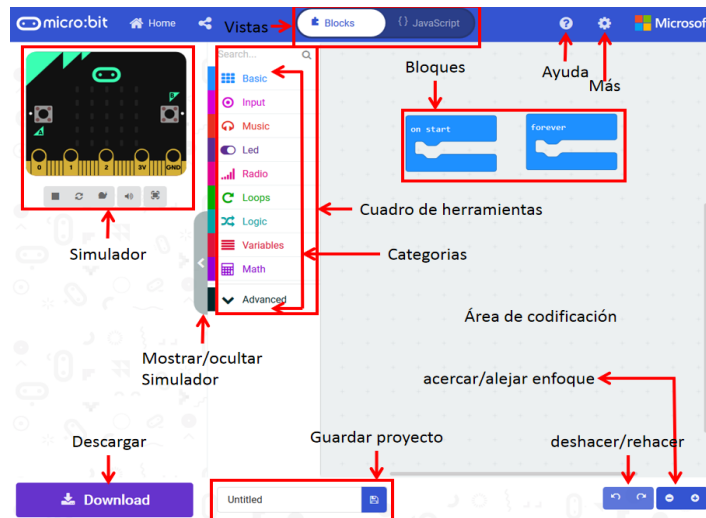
micro:bit Home Vistas Blocks {} JavaScript Microsoft

Search...

Basic
Input
Music
Led
Radio
Loops
Logic
Variables
Math
Advanced

Bloques

Ayuda

Más

on start

forever

0 1 2 3V GND

Cuadro de herramientas

Simulador

Categorias

Área de codificación

Mostrar/ocultar Simulador

acercar/alejar enfoque

Descargar

Guardar proyecto

deshacer/rehacer

Download

Untitled